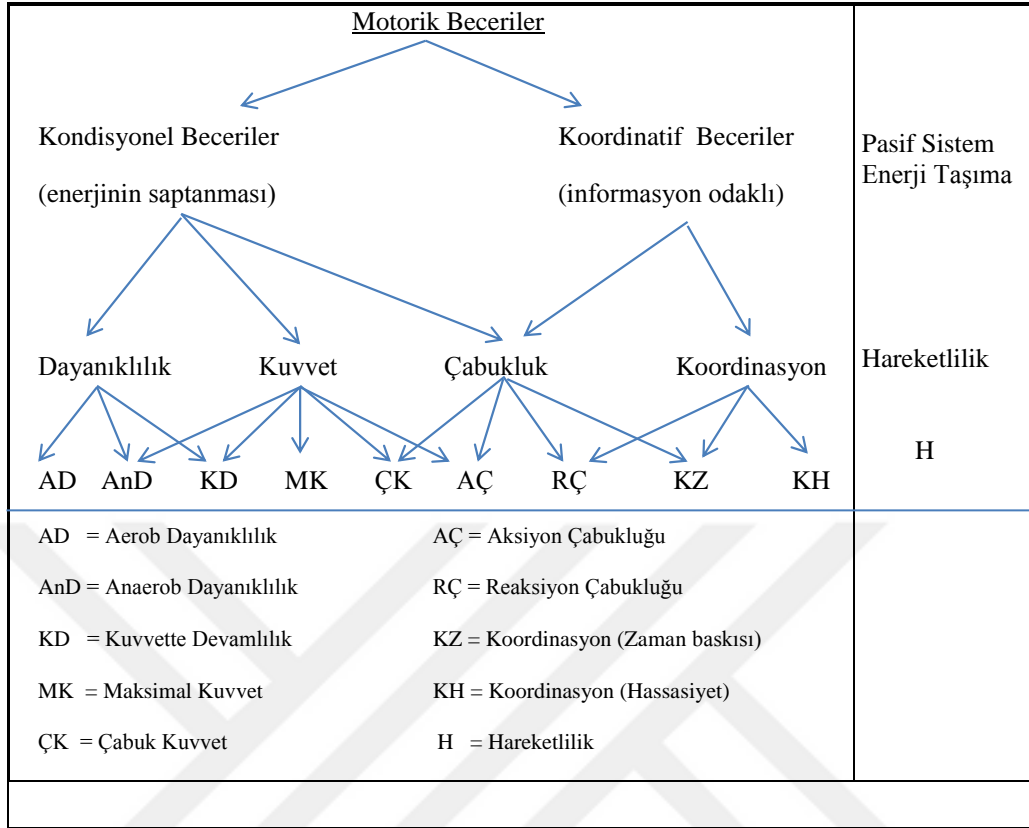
Motorik Beceriler

Kondisyonel Beceriler

(enerjinin saptanması)

Koordinatif Beceriler

(informasyon odaklı)

Pasif Sistem
Enerji Taşıma

Dayanıklılık Kuvvet Çabukluk Koordinasyon

Hareketlilik

AD AnD KD MK ÇK AÇ RÇ KZ KH

H

AD = Aerob Dayanıklılık

AnD = Anaerob Dayanıklılık

KD = Kuvvette Devamlılık

MK = Maksimal Kuvvet

ÇK = Çabuk Kuvvet

AÇ = Aksiyon Çabukluğu

RÇ = Reaksiyon Çabukluğu

KZ = Koordinasyon (Zaman baskısı)

KH = Koordinasyon (Hassasiyet)

H = Hareketlilik